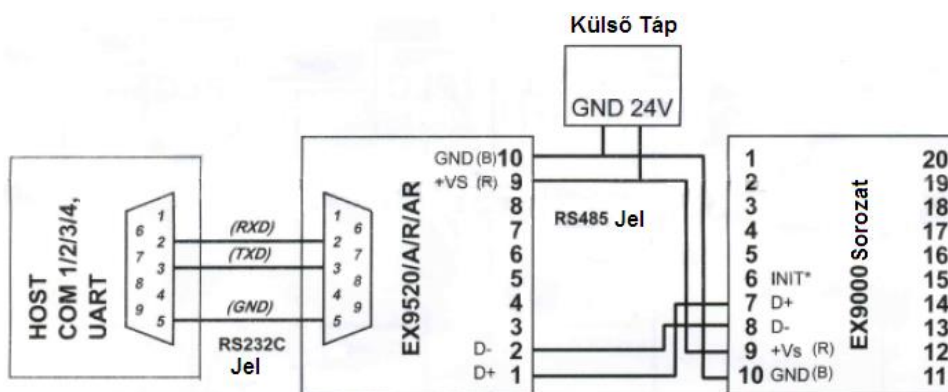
Külső Táp

GND 24V

HOST
COM 1/2/3/4,
UART

6 1
7 2
8 3
9 4
5

(RXD)
(TXD)
(GND)

1 6
2 7
3 8
4 9
5

RS232C
Jel

EX9520/A/R/AR

GND (B) 10
+VS (R) 9
8
7
6
5
4
3
D- 2
D+ 1

RS485 Jel

1
2
3
4
5
6 INIT*
7 D+
8 D-
9 +Vs (R)
10 GND (B)

EX9000 Sorozat

20
19
18
17
16
15
14
13
12
11